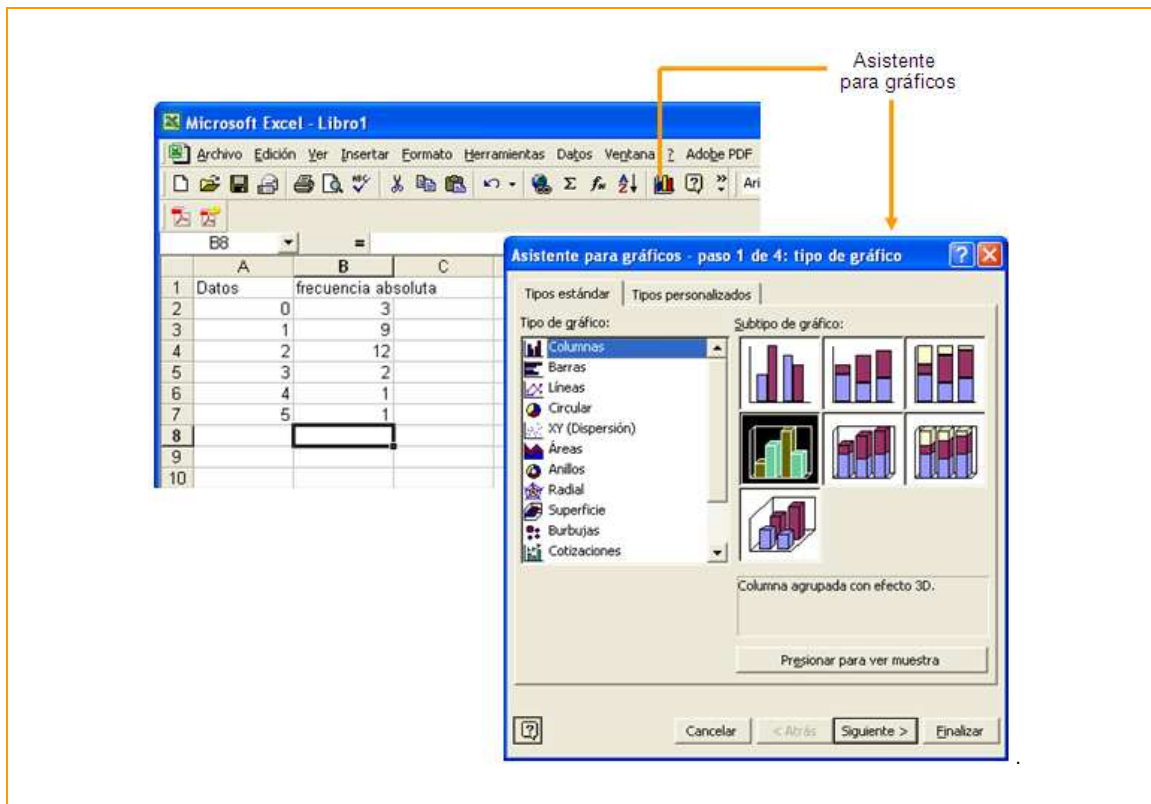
Asistente para gráficos

Microsoft Excel - Libro1

Archivo Edición Ver Insertar Formato Herramientas Datos Ventana ? Adobe PDF

Ari

B8 =

| | A | B | C |
|---|---|---|---|
| 1 | Datos | frecuencia absoluta | |
| 2 | 0 | 3 | |
| 3 | 1 | 9 | |
| 4 | 2 | 12 | |
| 5 | 3 | 2 | |
| 6 | 4 | 1 | |
| 7 | 5 | 1 | |
| 8 | | | |
| 9 | | | |
| 10 | | | |

Asistente para gráficos - paso 1 de 4: tipo de gráfico

Tipos estándar | Tipos personalizados

Tipo de gráfico:

Columnas
Barras
Líneas
Circular
XY (Dispersión)
Áreas
Anillos
Radial
Superficie
Burbujas
Cotizaciones

Subtipo de gráfico:

Columna agrupada con efecto 3D.

Presionar para ver muestra

Cancelar | < Atrás | Siguiente > | Finalizar